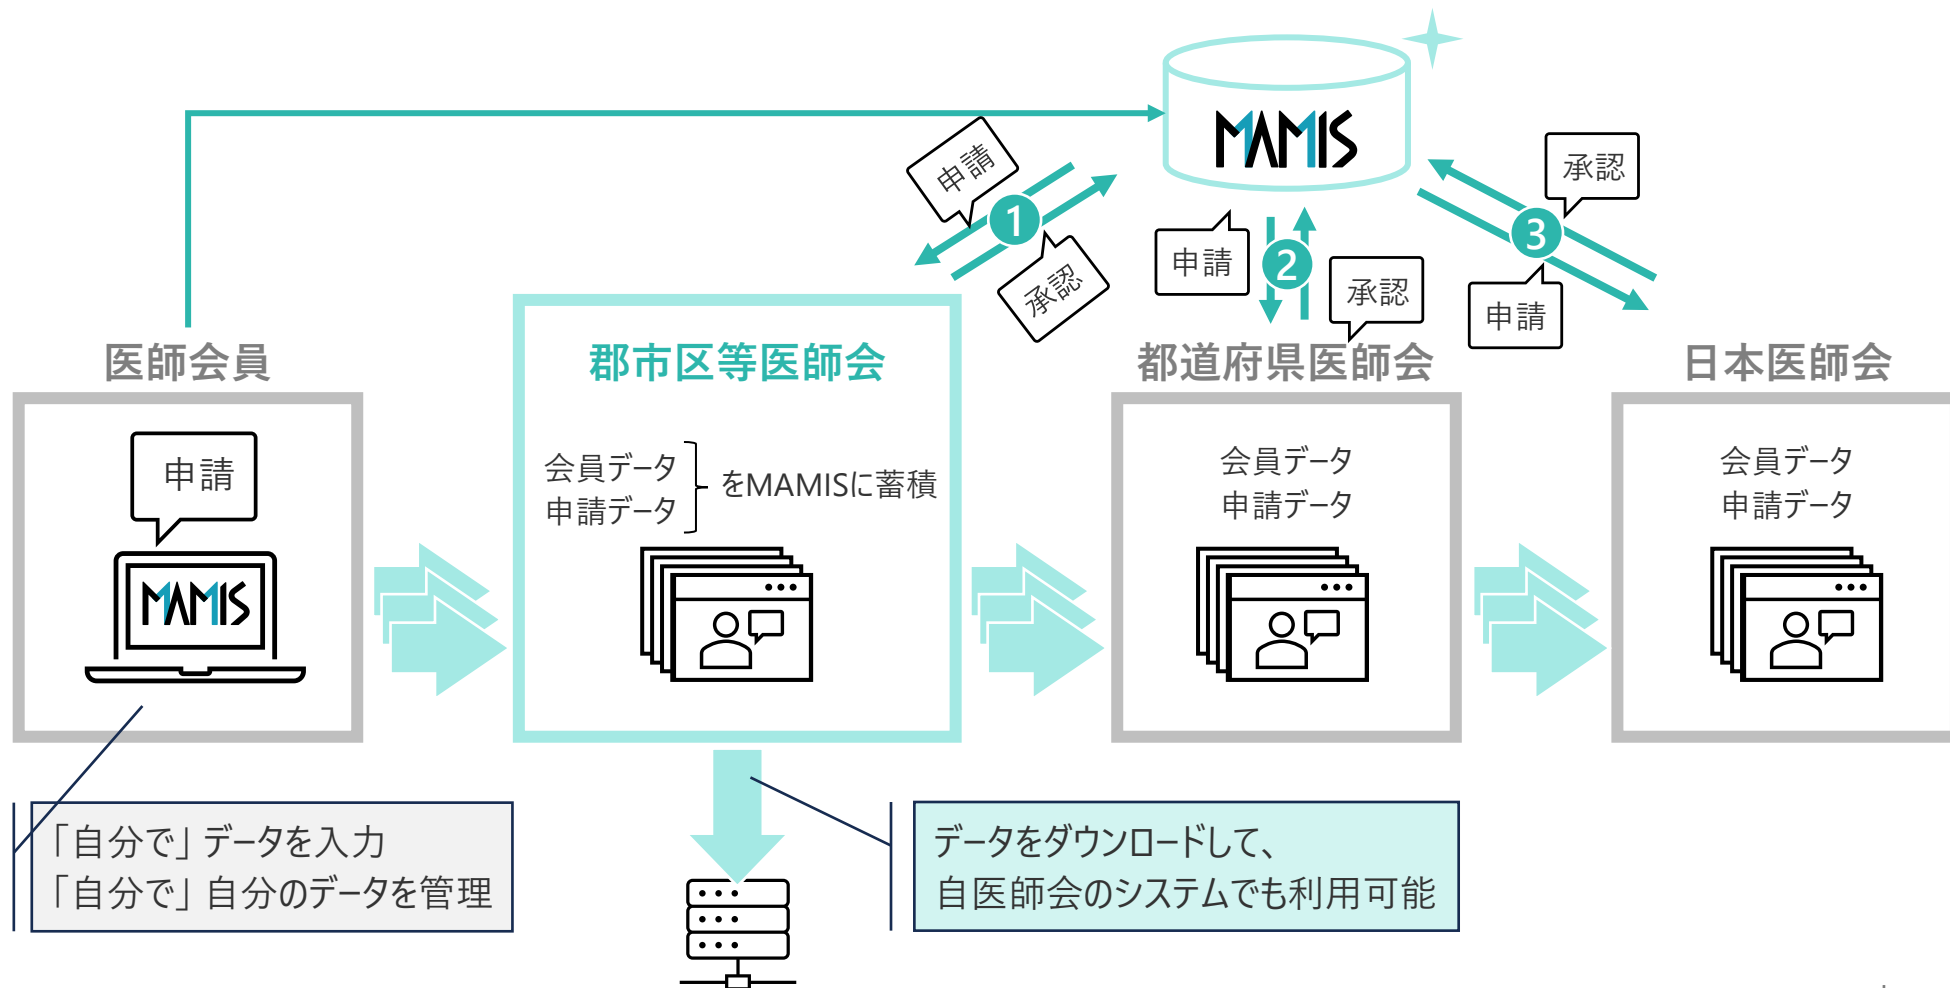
MAMIS

申請
1
承認

申請
2
承認

承認
3
申請

医師会員

申請

MAMIS

郡市区等医師会

会員データ
申請データ
をMAMISに蓄積

都道府県医師会

会員データ
申請データ

日本医師会

会員データ
申請データ

「自分で」データを入力
「自分で」自分のデータを管理

データをダウンロードして、
自医師会のシステムでも利用可能